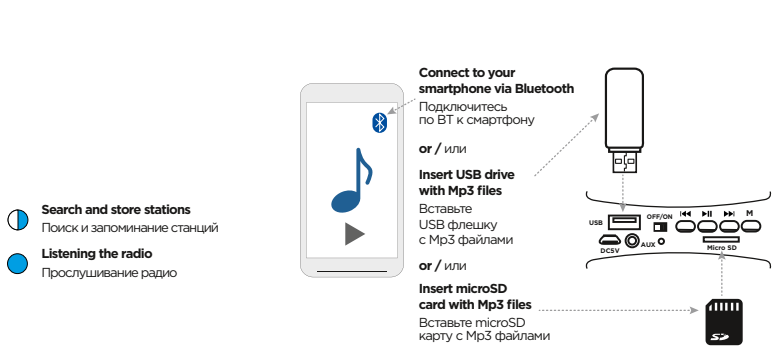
Search and store stations
Поиск и запоминание станций

Listening the radio
Прослушивание радио

Connect to your smartphone via Bluetooth
Подключитесь по BT к смартфону

or / или

Insert USB drive with Mp3 files
Вставьте USB флешку с Mp3 файлами

or / или

Insert microSD card with Mp3 files
Вставьте microSD карту с Mp3 файлами

USB
OFF/ON
M
DC5V
AUX
Micro SD
SD